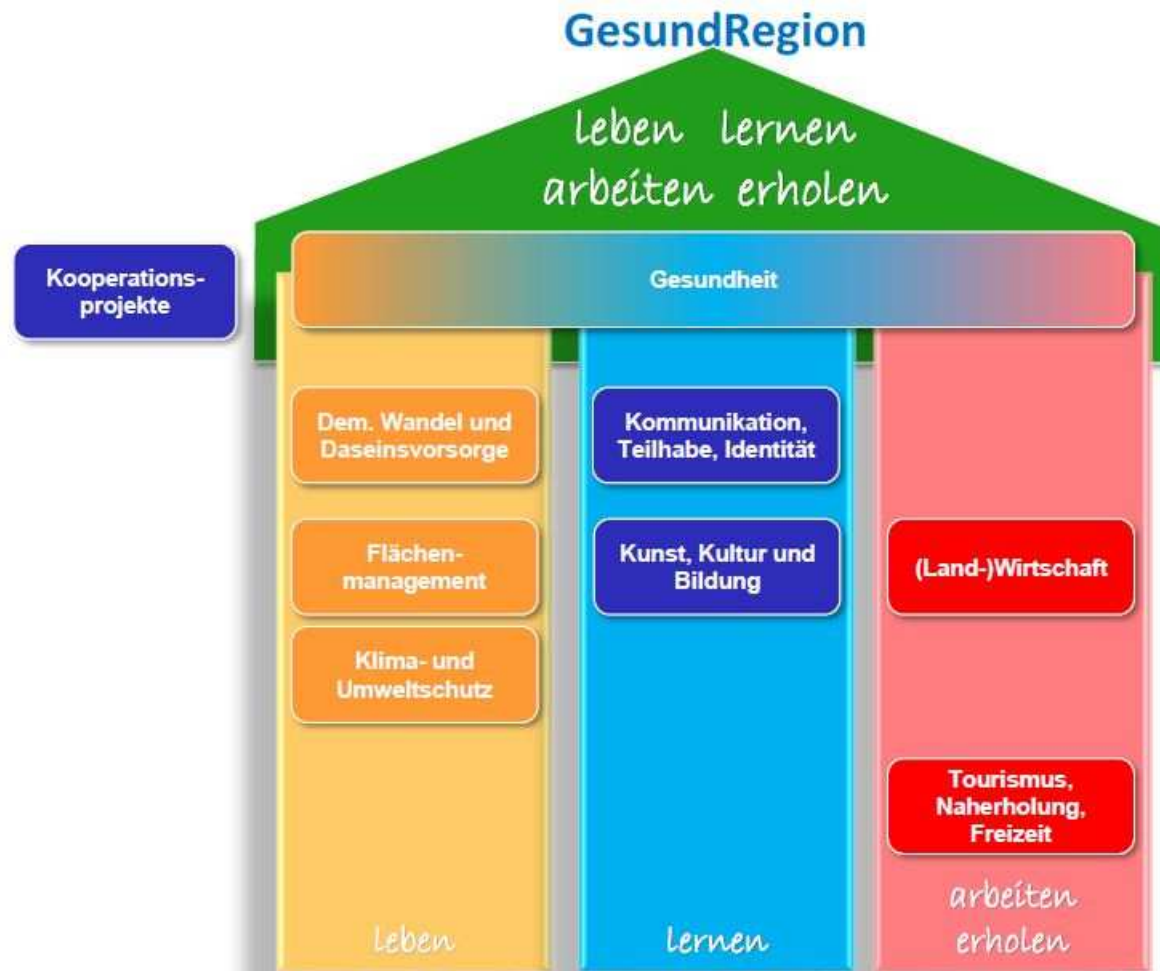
GesundRegion

leben lernen
arbeiten erholen

Kooperationsprojekte

Gesundheit

Dem. Wandel und Daseinsvorsorge

Flächenmanagement

Klima- und Umweltschutz

leben

Kommunikation, Teilhabe, Identität

Kunst, Kultur und Bildung

lernen

(Land-)Wirtschaft

Tourismus, Naherholung, Freizeit

arbeiten
erholen